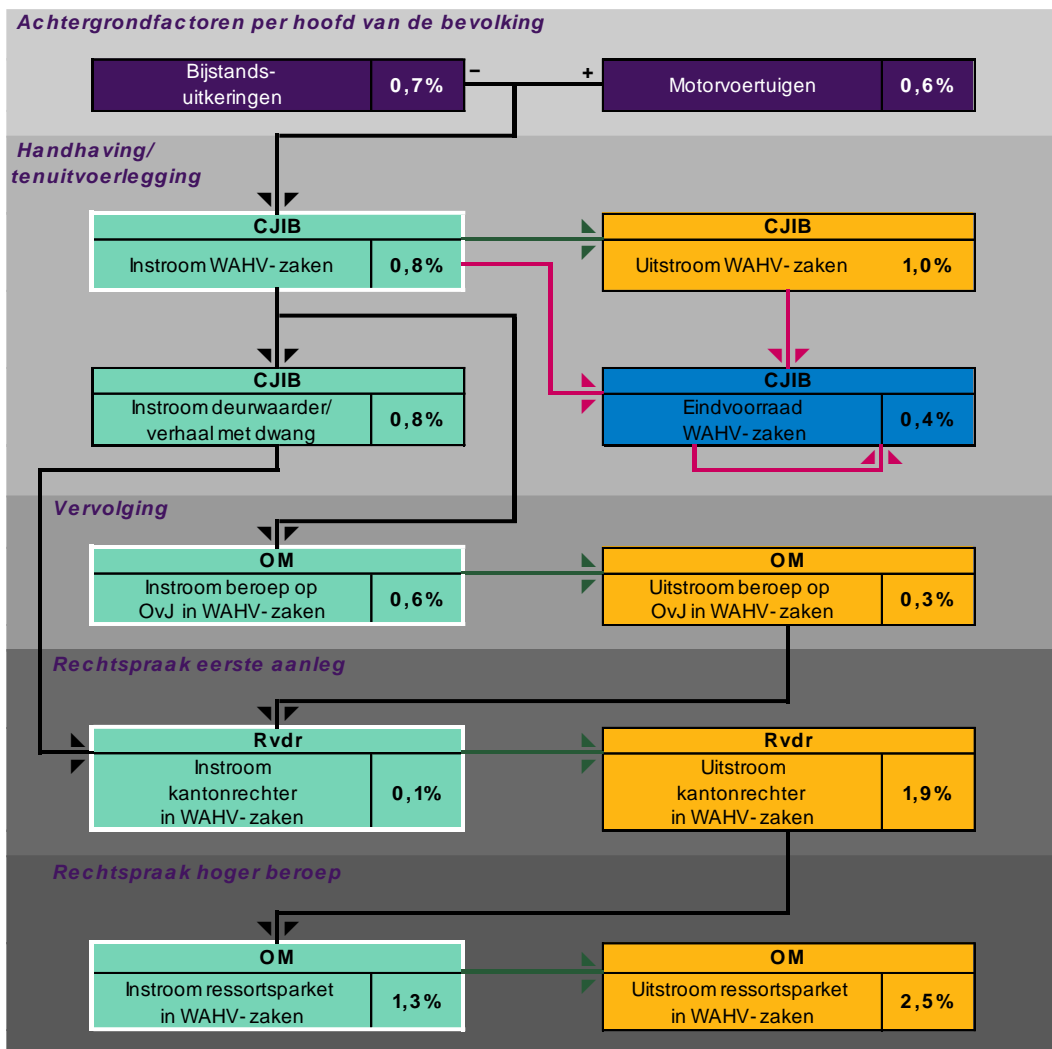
Achtergrondfactoren per hoofd van de bevolking

Bijstandsuitkeringen 0,7%
–
+
Motorvoertuigen 0,6%

Handhaving/tenuitvoerlegging

CJIB
Instroom WAHV-zaken 0,8%

CJIB
Uitstroom WAHV-zaken 1,0%

CJIB
Instroom deurwaarder/verhaal met dwang 0,8%

CJIB
Eindvoorraad WAHV-zaken 0,4%

Vervolging

OM
Instroom beroep op OvJ in WAHV-zaken 0,6%

OM
Uitstroom beroep op OvJ in WAHV-zaken 0,3%

Rechtspraak eerste aanleg

Rvdr
Instroom kantonrechter in WAHV-zaken 0,1%

Rvdr
Uitstroom kantonrechter in WAHV-zaken 1,9%

Rechtspraak hoger beroep

OM
Instroom ressortsparket in WAHV-zaken 1,3%

OM
Uitstroom ressortsparket in WAHV-zaken 2,5%